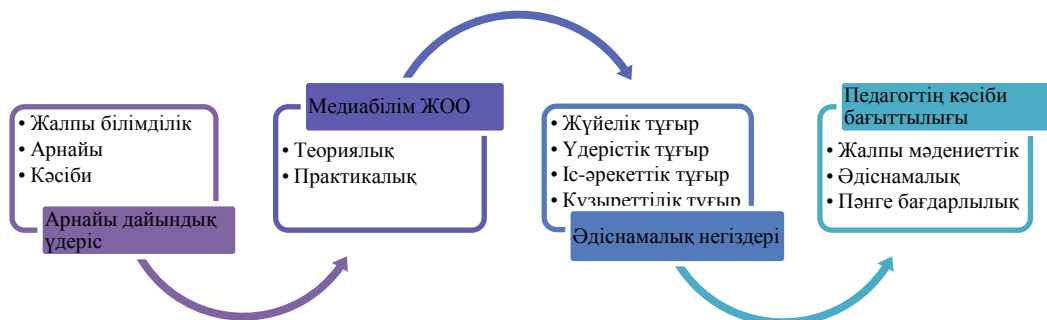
• Жалпы білімділік
• Арнайы
• Кәсіби

Арнайы дайындық үдеріс

Медиабілім ЖОО

• Теориялық
• Практикалық

• Жүйелік тұғыр
• Үдерістік тұғыр
• Іс-әрекеттік тұғыр
• Құзыреттілік тұғыр

Әдіснамалық негіздері

Педагогтің кәсіби бағыттылығы

• Жалпы мәдениеттік
• Әдіснамалық
• Пәнге бағдарлылық